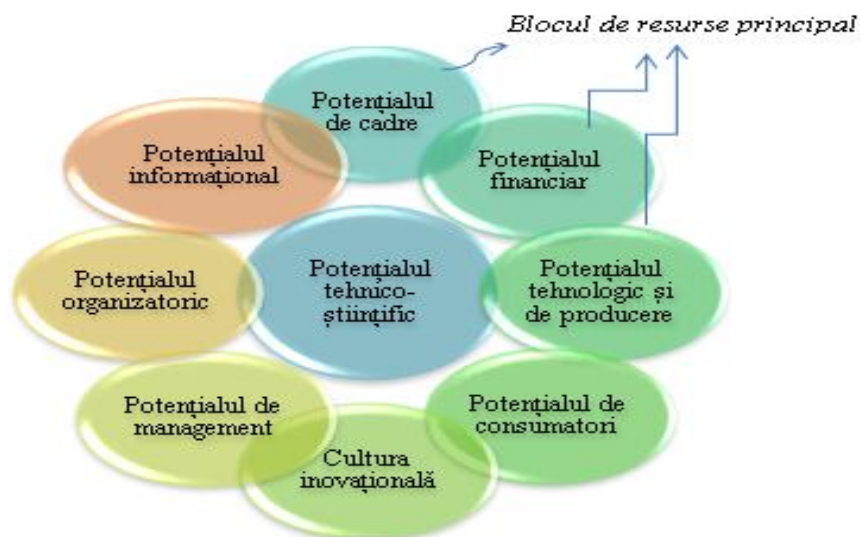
Blocul de resurse principal

Potențialul de cadre

Potențialul informațional

Potențialul financiar

Potențialul organizatoric

Potențialul tehnico-științific

Potențialul tehnologic și de producere

Potențialul de management

Potențialul de consumatori

Cultura inovațională